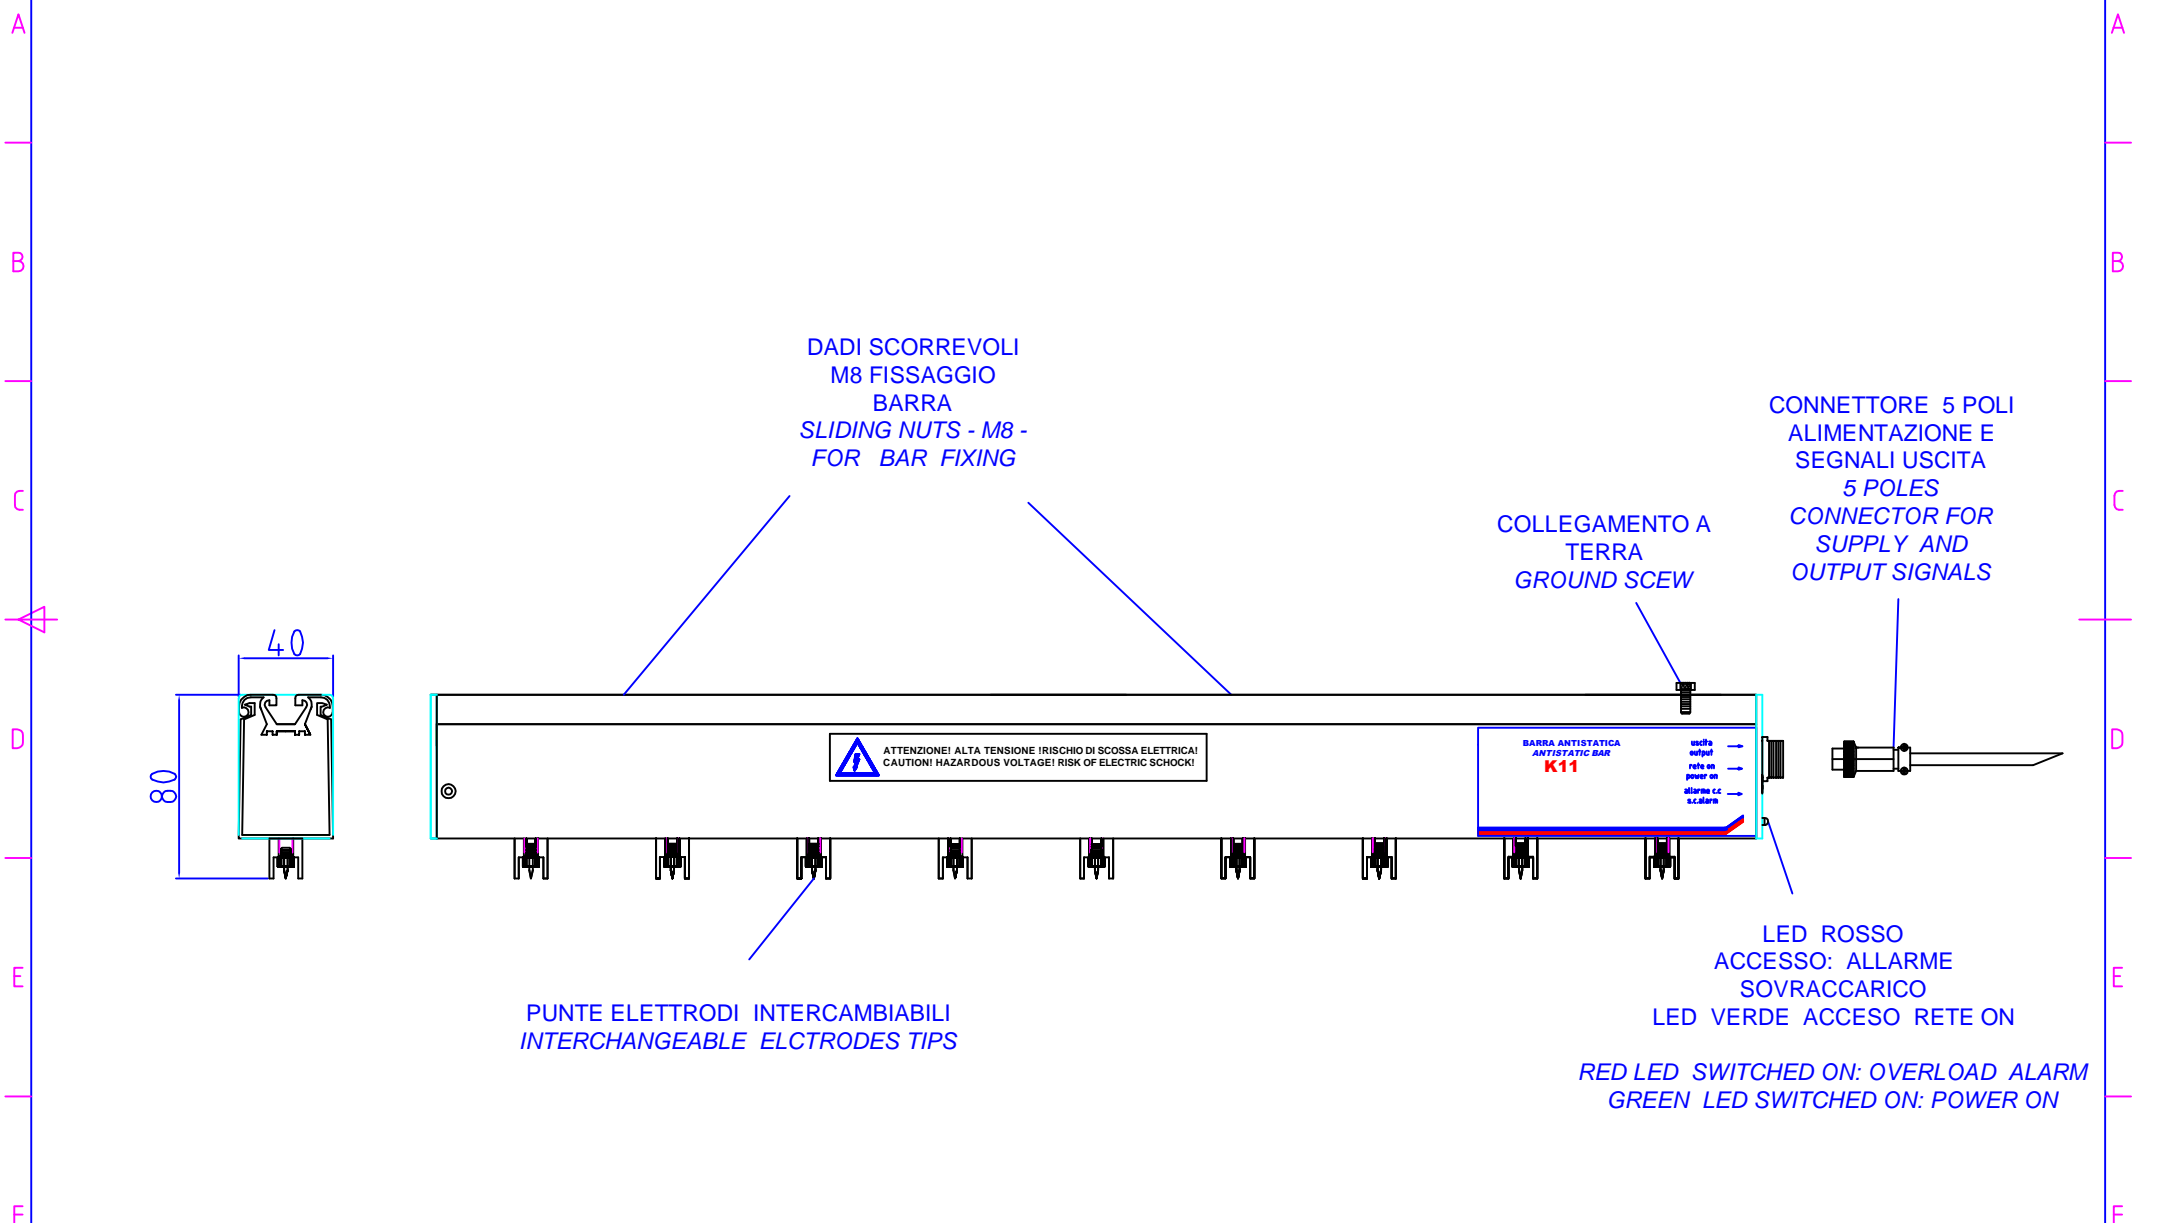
A

B

C

D

E

F

A

B

C

D

E

F

DADI SCORREVOLI
M8 FISSAGGIO
BARRA
SLIDING NUTS - M8 -
FOR BAR FIXING

CONNETTORE 5 POLI
ALIMENTAZIONE E
SEGNALI USCITA
5 POLES
CONNECTOR FOR
SUPPLY AND
OUTPUT SIGNALS

COLLEGAMENTO A
TERRA
GROUND SCEW

40

80

ATTENZIONE! ALTA TENSIONE !RISCHIO DI SCOSSA ELETTRICA!
CAUTION! HAZARDOUS VOLTAGE! RISK OF ELECTRIC SCHOCK!

BARRA ANTISTATICA
ANTISTATIC BAR
K11

uscita
output
rete on
power on
allarme c.c
s.c.alarm

LED ROSSO
ACCESSO: ALLARME
SOVRACCARICO
LED VERDE ACCESO RETE ON

PUNTE ELETTRODI INTERCAMBIABILI
INTERCHANGEABLE ELCTRODES TIPS

RED LED SWITCHED ON: OVERLOAD ALARM
GREEN LED SWITCHED ON: POWER ON